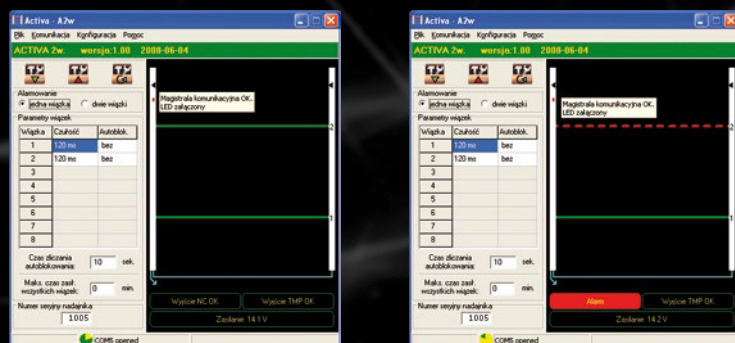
Activa - A2w

Plik Komunikacja Konfiguracja Pomoc

ACTIVA 2w. wersja:1.00 2008-06-04

Alarmowanie

jedna wiązka dwie wiązki

Parametry wiązek

| Wiązka | Czułość | Autoblok. |
|---|---|---|
| 1 | 120 ms | bez |
| 2 | 120 ms | bez |
| 3 | | |
| 4 | | |
| 5 | | |
| 6 | | |
| 7 | | |
| 8 | | |

Czas zliczania autoblokowania: 10 sek.

Maks. czas zasł. wszystkich wiązek: 0 min.

Numer seryjny nadajnika

1005

Magistrala komunikacyjna OK. LED załączony

1

2

Wyjście NC OK. Wyjście TMP OK.

Zasilanie: 14.1 V

COM5 opened

Activa - A2w

Plik Komunikacja Konfiguracja Pomoc

ACTIVA 2w. wersja:1.00 2008-06-04

Alarmowanie

jedna wiązka dwie wiązki

Parametry wiązek

| Wiązka | Czułość | Autoblok. |
|---|---|---|
| 1 | 120 ms | bez |
| 2 | 120 ms | bez |
| 3 | | |
| 4 | | |
| 5 | | |
| 6 | | |
| 7 | | |
| 8 | | |

Czas zliczania autoblokowania: 10 sek.

Maks. czas zasł. wszystkich wiązek: 0 min.

Numer seryjny nadajnika

1005

Magistrala komunikacyjna OK. LED załączony

1

2

Alarm Wyjście TMP OK.

Zasilanie: 14.2 V

COM5 opened